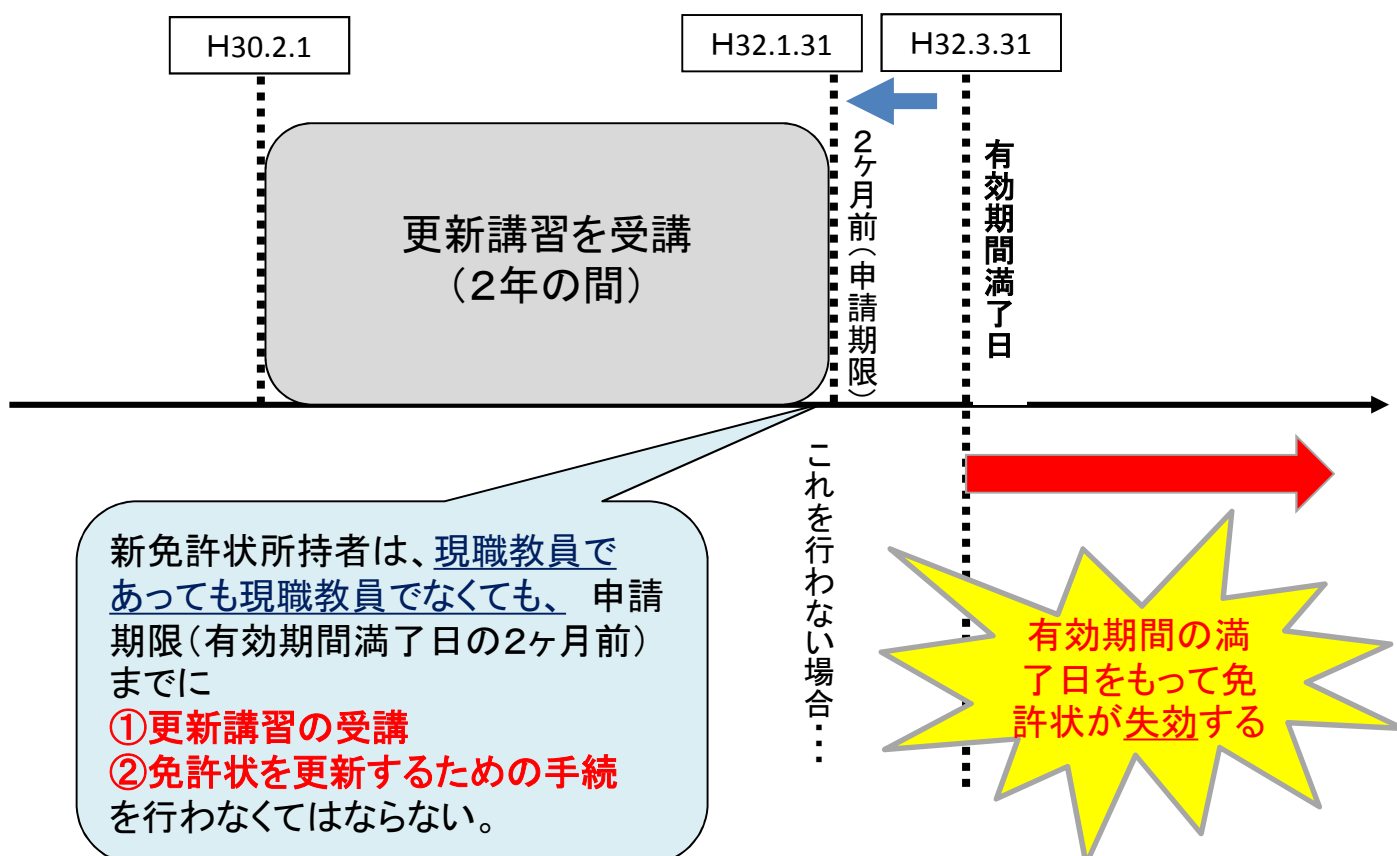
H30.2.1

H32.1.31

H32.3.31

更新講習を受講
（2年の間）

2ヶ月前（申請期限）

有効期間満了日

これを行わない場合・・・

新免許状所持者は、現職教員であっても現職教員でなくても、 申請期限（有効期間満了日の2ヶ月前）までに
①更新講習の受講
②免許状を更新するための手続
を行わなくてはならない。

有効期間の満了日をもって免許状が失効する